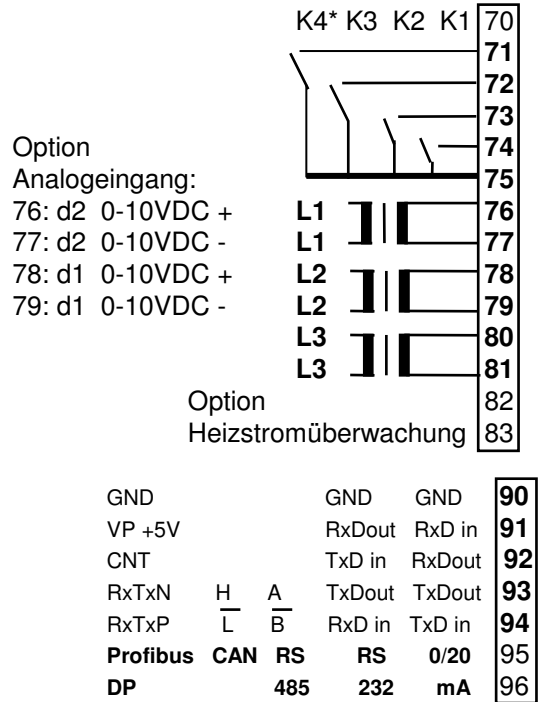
K4* K3 K2 K1 70
71
72
73
74
75
76
77
78
79
80
81
82
83

Option
Analogeingang:
76: d2 0-10VDC +
77: d2 0-10VDC -
78: d1 0-10VDC +
79: d1 0-10VDC -

L1
L1
L2
L2
L3
L3

Option
Heizstromüberwachung

| | | | | | |
|---|---|---|---|---|---|
| GND | | | GND | GND | 90 |
| VP +5V | | | RxDout | RxD in | 91 |
| CNT | | | TxD in | RxDout | 92 |
| RxTxN | H | A | TxDout | TxDout | 93 |
| RxTxP | $\overline{L}$ | $\overline{B}$ | RxD in | TxD in | 94 |
| Profibus | CAN | RS | RS | 0/20 | 95 |
| DP | | 485 | 232 | mA | 96 |